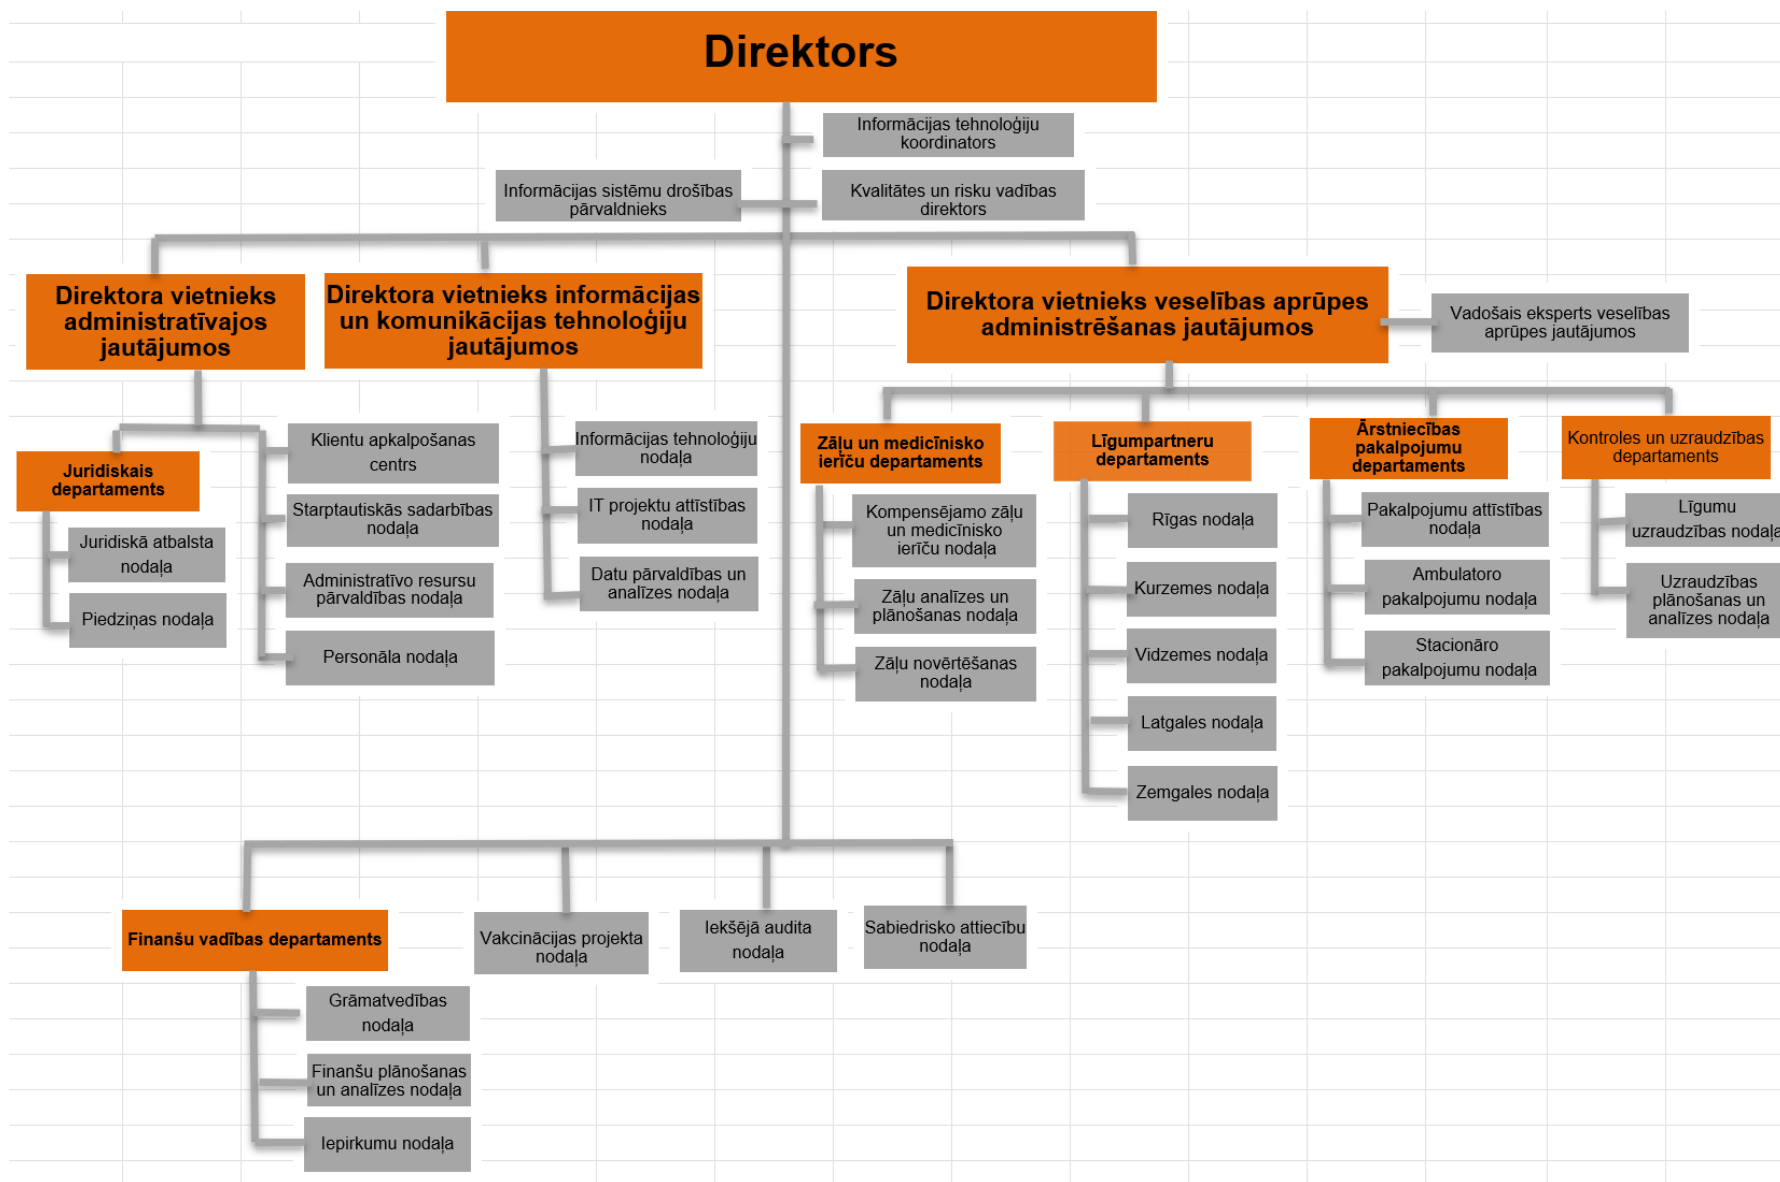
Direktors

Informācijas tehnoloģiju koordinators

Informācijas sistēmu drošības pārvaldnieks

Kvalitātes un risku vadības direktors

Direktora vietnieks administratīvajos jautājumos

Direktora vietnieks informācijas un komunikācijas tehnoloģiju jautājumos

Direktora vietnieks veselības aprūpes administrēšanas jautājumos

Vadošais eksperts veselības aprūpes jautājumos

Juridiskais departaments

Juridiskā atbalsta nodaļa

Piedziņas nodaļa

Klientu apkalpošanas centrs

Starptautiskās sadarbības nodaļa

Administratīvo resursu pārvaldības nodaļa

Personāla nodaļa

Informācijas tehnoloģiju nodaļa

IT projektu attīstības nodaļa

Datu pārvaldības un analīzes nodaļa

Zāļu un medicīnisko ierīču departaments

Kompensējamo zāļu un medicīnisko ierīču nodaļa

Zāļu analīzes un plānošanas nodaļa

Zāļu novērtēšanas nodaļa

Līgumpartneru departaments

Rīgas nodaļa

Kurzemes nodaļa

Vidzemes nodaļa

Latgales nodaļa

Zemgales nodaļa

Ārstniecības pakalpojumu departaments

Pakalpojumu attīstības nodaļa

Ambulatoro pakalpojumu nodaļa

Stacionāro pakalpojumu nodaļa

Kontroles un uzraudzības departaments

Līgumu uzraudzības nodaļa

Uzraudzības plānošanas un analīzes nodaļa

Finanšu vadības departaments

Grāmatvedības nodaļa

Finanšu plānošanas un analīzes nodaļa

Iepirkumu nodaļa

Vakcinācijas projekta nodaļa

Iekšējā audita nodaļa

Sabiedrisko attiecību nodaļa